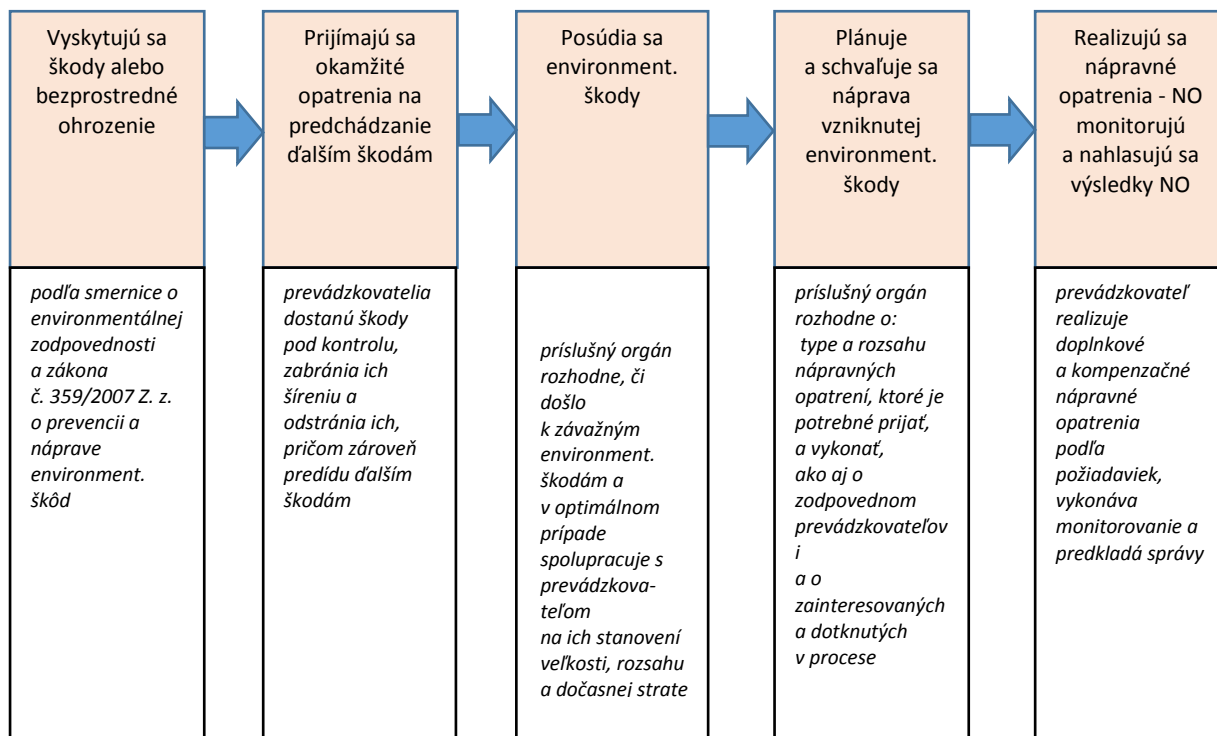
Vyskytujú sa škody alebo bezprostredné ohrozenie

podľa smernice o environmentálnej zodpovednosti a zákona č. 359/2007 Z. z. o prevencii a náprave environment. škôd

Prijímajú sa okamžité opatrenia na predchádzanie ďalším škodám

prevádzkovatelia dostanú škody pod kontrolu, zabránia ich šíreniu a odstránia ich, pričom zároveň predídu ďalším škodám

Posúdia sa environment. škody

príslušný orgán rozhodne, či došlo k závažným environment. škodám a v optimálnom prípade spolupracuje s prevádzkovateľom na ich stanovení veľkosti, rozsahu a dočasnej strate

Plánuje a schvaľuje sa náprava vzniknutej environment. škody

príslušný orgán rozhodne o: type a rozsahu nápravných opatrení, ktoré je potrebné prijať, a vykonať, ako aj o zodpovednom prevádzkovateľovi a o zainteresovaných a dotknutých v procese

Realizujú sa nápravné opatrenia - NO monitorujú a nahlasujú sa výsledky NO

prevádzkovateľ realizuje doplnkové a kompenzačné nápravné opatrenia podľa požiadaviek, vykonáva monitorovanie a predkladá správy